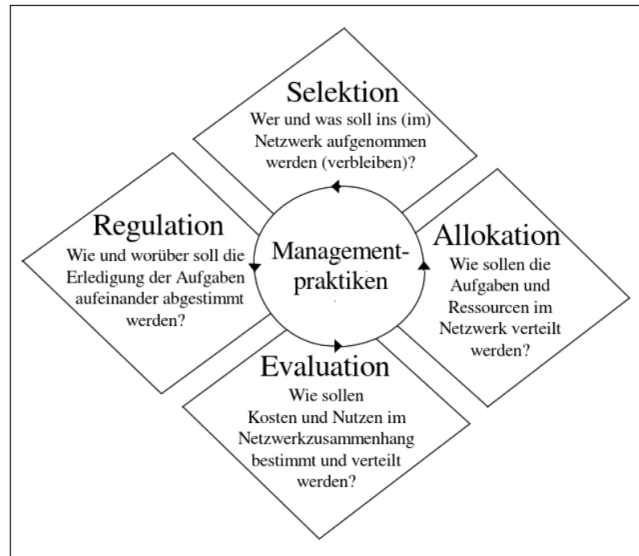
Selektion
Wer und was soll ins (im) Netzwerk aufgenommen werden (verbleiben)?

Regulation
Wie und worüber soll die Erledigung der Aufgaben aufeinander abgestimmt werden?

Management-praktiken

Allokation
Wie sollen die Aufgaben und Ressourcen im Netzwerk verteilt werden?

Evaluation
Wie sollen Kosten und Nutzen im Netzwerkzusammenhang bestimmt und verteilt werden?